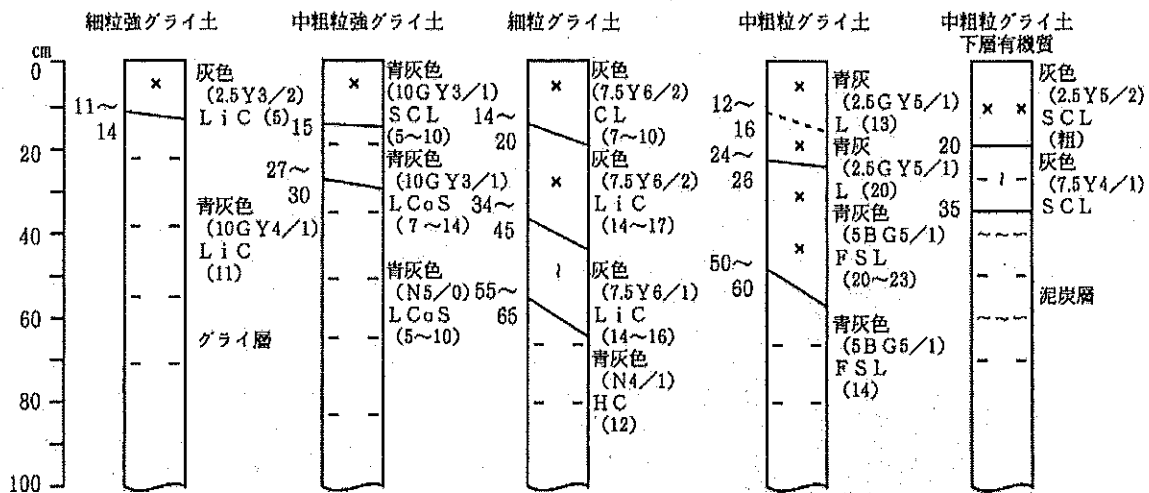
細粒強グライ土　中粗粒強グライ土　細粒グライ土　中粗粒グライ土　中粗粒グライ土 下層有機質

cm
0
20
40
60
80
100

11～14
灰色 (2.5Y3/2) LiC (5)
青灰色 (10GY4/1) LiC (11)
グライ層

15
27～30
青灰色 (10GY3/1) SCL (5～10)
青灰色 (10GY3/1) LCoS (7～14)
青灰色 (N5/0) LCoS (5～10)

14～20
34～45
55～65
灰色 (7.5Y6/2) CL (7～10)
灰色 (7.5Y6/2) LiC (14～17)
灰色 (7.5Y6/1) LiC (14～16)
青灰色 (N4/1) HC (12)

12～16
24～26
50～60
青灰 (2.5GY5/1) L (13)
青灰 (2.5GY5/1) L (20)
青灰色 (5BG5/1) FSL (20～23)
青灰色 (5BG5/1) FSL (14)

20
35
灰色 (2.5Y5/2) SCL (粗)
灰色 (7.5Y4/1) SCL
泥炭層